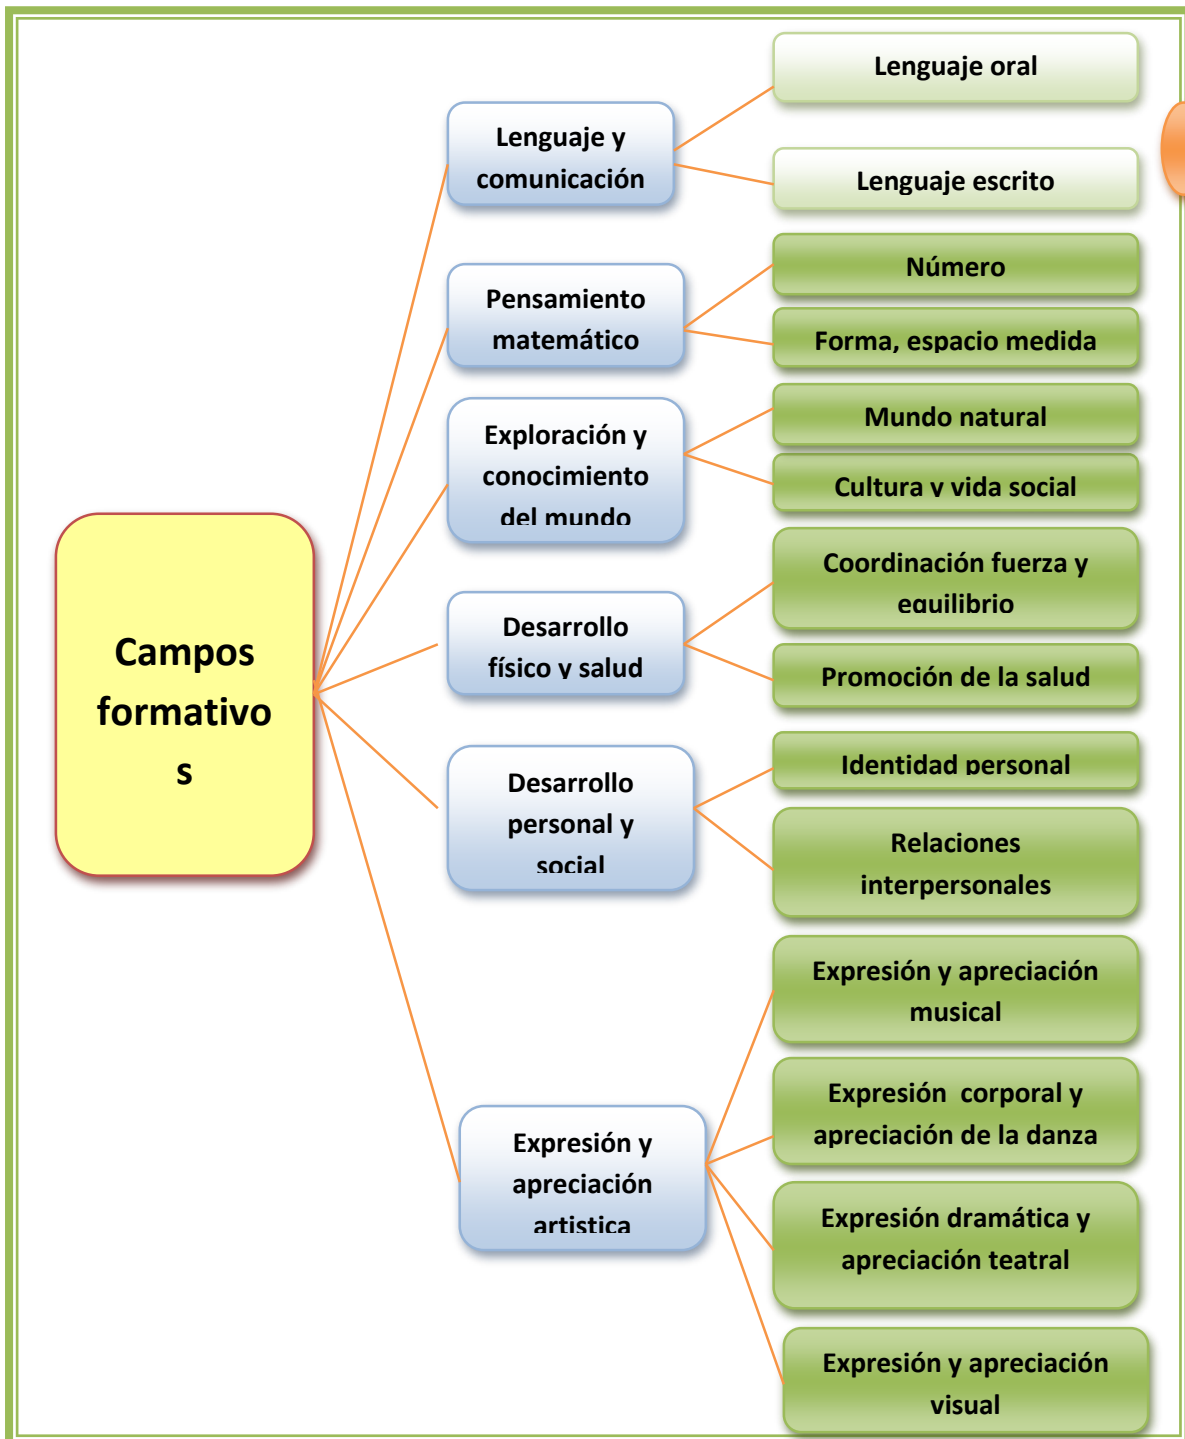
Campos formativos

Lenguaje y comunicación

Lenguaje oral

Lenguaje escrito

Pensamiento matemático

Número

Forma, espacio medida

Exploración y conocimiento del mundo

Mundo natural

Cultura y vida social

Desarrollo físico y salud

Coordinación fuerza y equilibrio

Promoción de la salud

Desarrollo personal y social

Identidad personal

Relaciones interpersonales

Expresión y apreciación artistica

Expresión y apreciación musical

Expresión corporal y apreciación de la danza

Expresión dramática y apreciación teatral

Expresión y apreciación visual